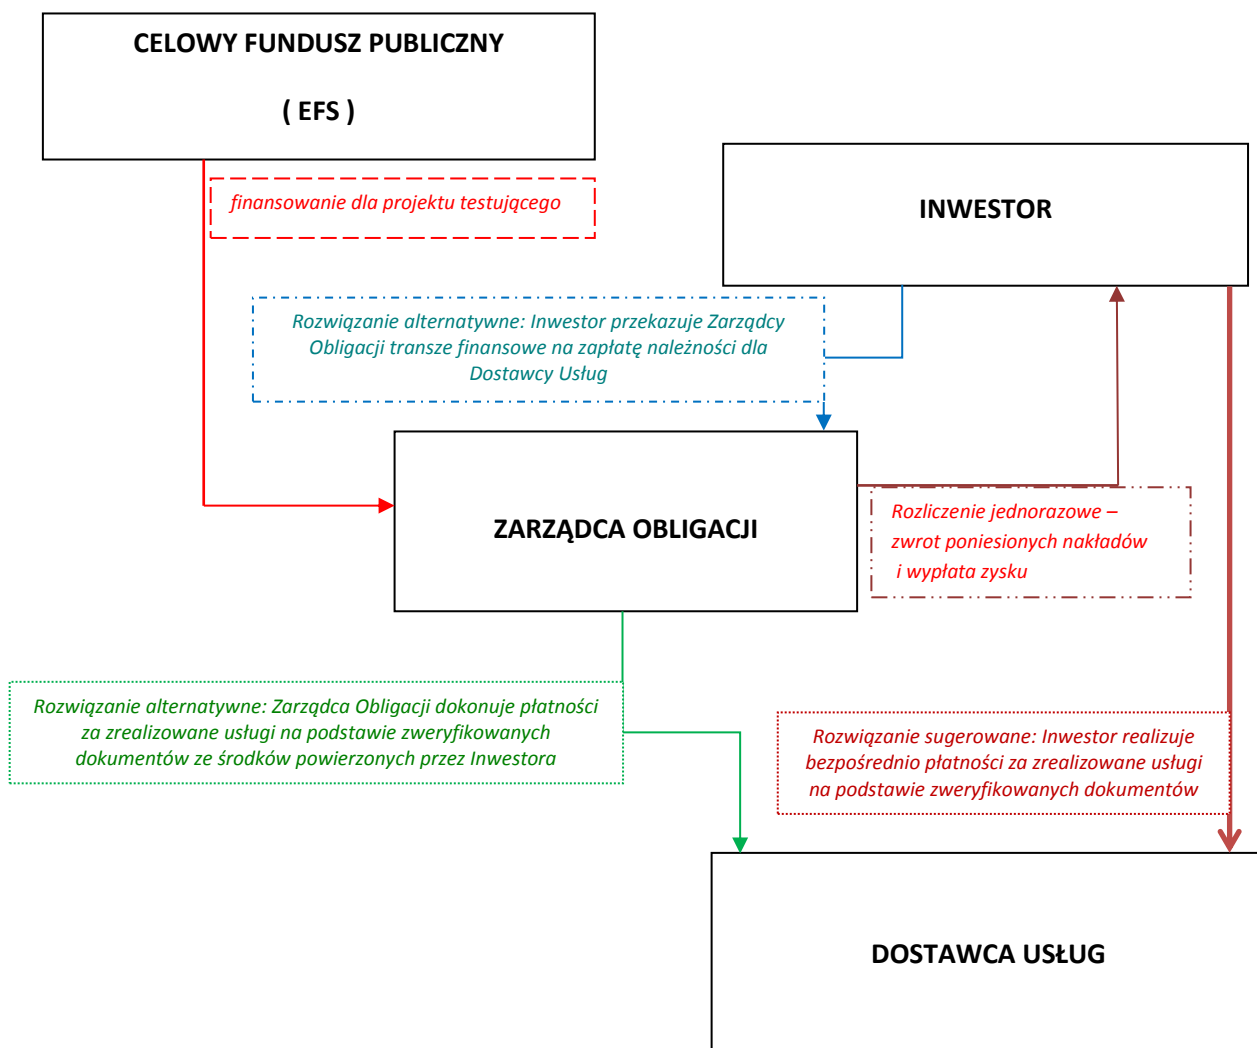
CELOWY FUNDUSZ PUBLICZNY

( EFS )

finansowanie dla projektu testującego

INWESTOR

Rozwiązanie alternatywne: Inwestor przekazuje Zarządcy Obligacji transze finansowe na zapłatę należności dla Dostawcy Usług

ZARZĄDCA OBLIGACJI

Rozliczenie jednorazowe – zwrot poniesionych nakładów i wypłata zysku

Rozwiązanie alternatywne: Zarządca Obligacji dokonuje płatności za zrealizowane usługi na podstawie zweryfikowanych dokumentów ze środków powierzonych przez Inwestora

Rozwiązanie sugerowane: Inwestor realizuje bezpośrednio płatności za zrealizowane usługi na podstawie zweryfikowanych dokumentów

DOSTAWCA USŁUG